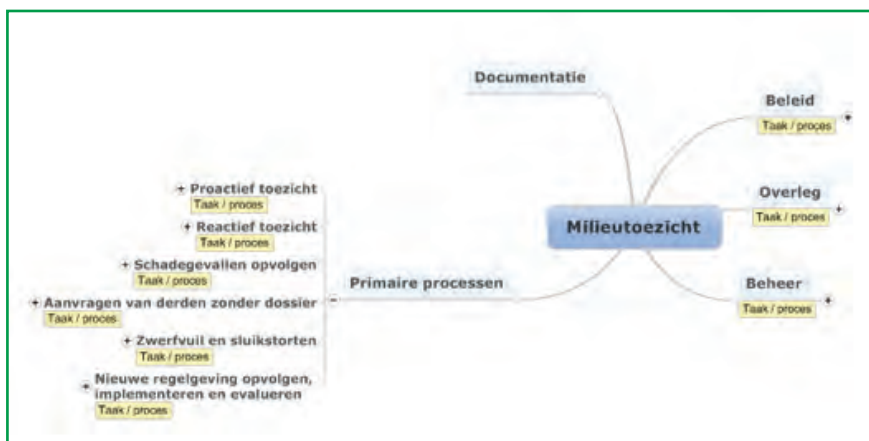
Documentatie

Beleid
Taak / proces
+

Overleg
Taak / proces
+

Milieutoezicht

Beheer
Taak / proces
+

Primaire processen
-

+ Proactief toezicht
Taak / proces

+ Reactief toezicht
Taak / proces

+ Schadegevallen opvolgen
Taak / proces

+ Aanvragen van derden zonder dossier
Taak / proces

+ Zwerfvuil en sluikstorten
Taak / proces

+ Nieuwe regelgeving opvolgen, implementeren en evalueren
Taak / proces